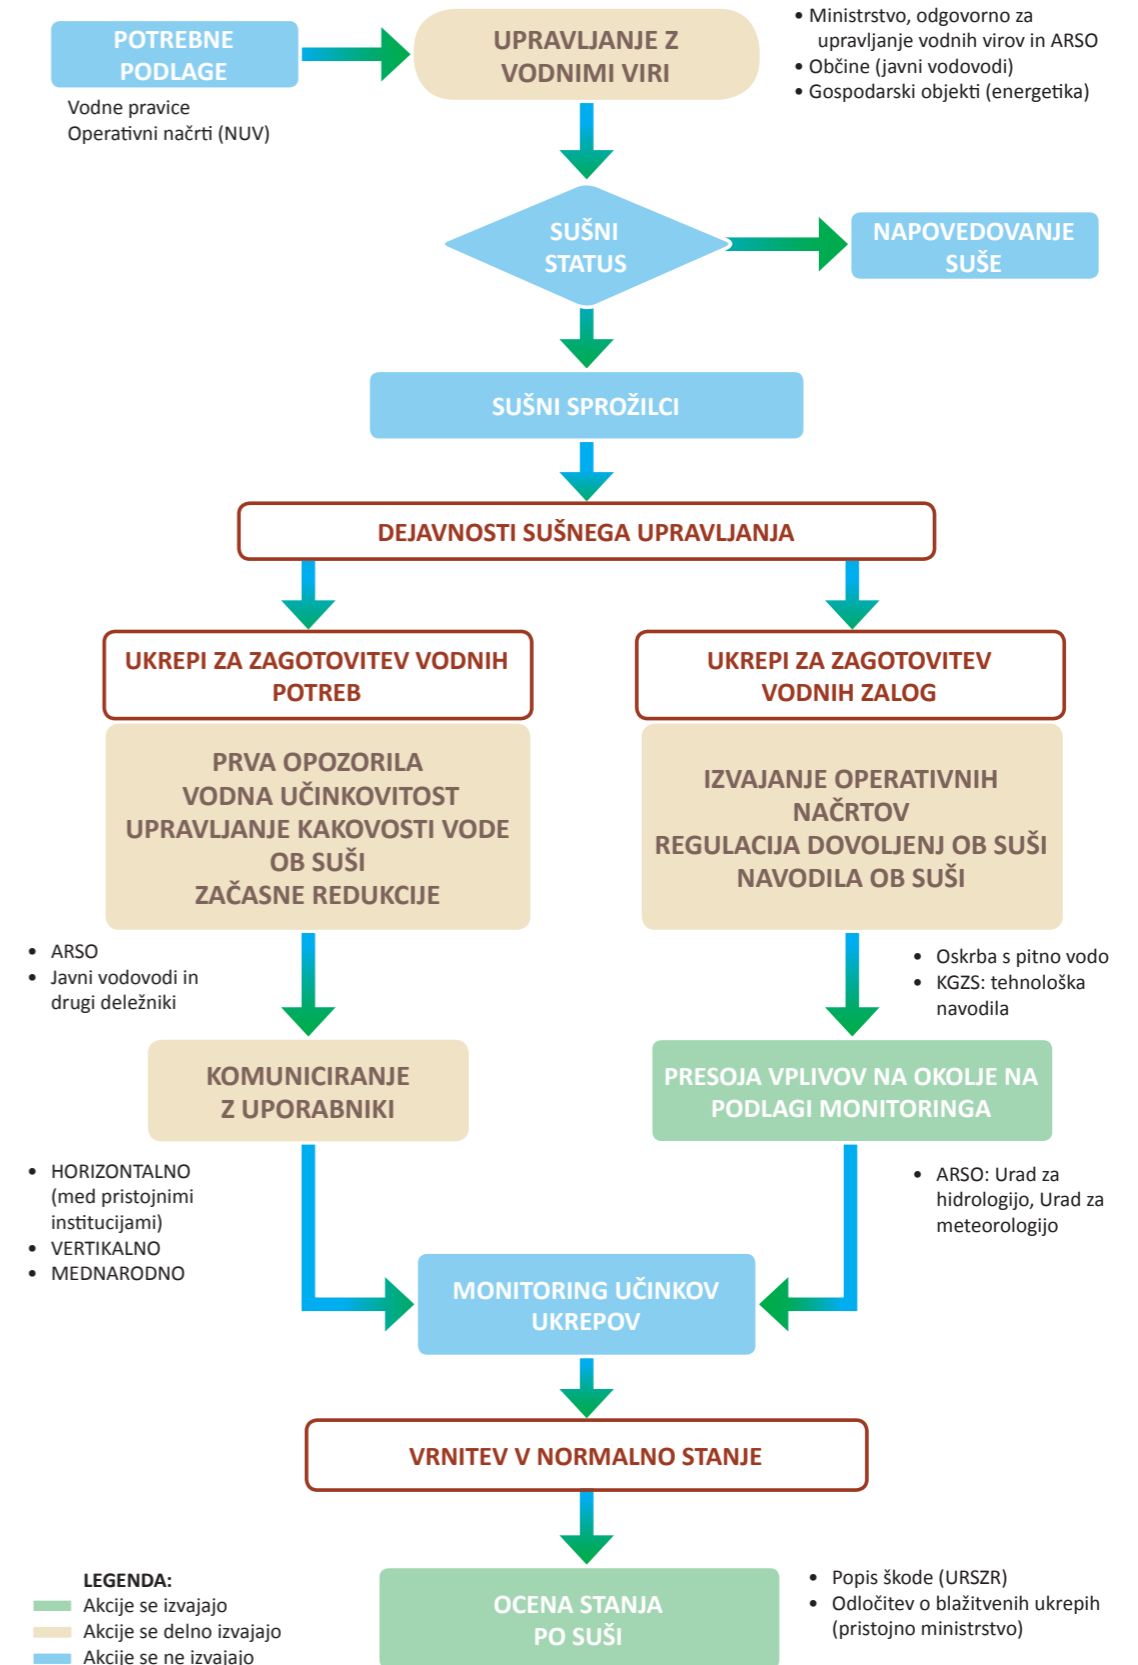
POTREBNE PODLAGE

Vodne pravice
Operativni načrti (NUV)

UPRAVLJANJE Z VODNIMI VIRI

• Ministrstvo, odgovorno za upravljanje vodnih virov in ARSO
• Občine (javni vodovodi)
• Gospodarski objekti (energetika)

SUŠNI STATUS

NAPOVEDOVANJE SUŠE

SUŠNI SPROŽILCI

DEJAVNOSTI SUŠNEGA UPRAVLJANJA

UKREPI ZA ZAGOTOVITEV VODNIH POTREB

PRVA OPOZORILA
VODNA UČINKOVITOST
UPRAVLJANJE KAKOVOSTI VODE OB SUŠI
ZAČASNE REDUKCIJE

UKREPI ZA ZAGOTOVITEV VODNIH ZALOG

IZVAJANJE OPERATIVNIH NAČRTOV
REGULACIJA DOVOLJENJ OB SUŠI
NAVODILA OB SUŠI

• ARSO
• Javni vodovodi in drugi deležniki

• Oskrba s pitno vodo
• KGZS: tehnološka navodila

KOMUNICIRANJE Z UPORABNIKI

PRESOJA VPLIVOV NA OKOLJE NA PODLAGI MONITORINGA

• HORIZONTALNO (med pristojnimi institucijami)
• VERTIKALNO
• MEDNARODNO

• ARSO: Urad za hidrologijo, Urad za meteorologijo

MONITORING UČINKOV UKREPOV

VRNITEV V NORMALNO STANJE

LEGENDA:
Akcije se izvajajo
Akcije se delno izvajajo
Akcije se ne izvajajo

OCENA STANJA PO SUŠI

• Popis škode (URSZR)
• Odločitev o blažitvenih ukrepih (pristojno ministrstvo)